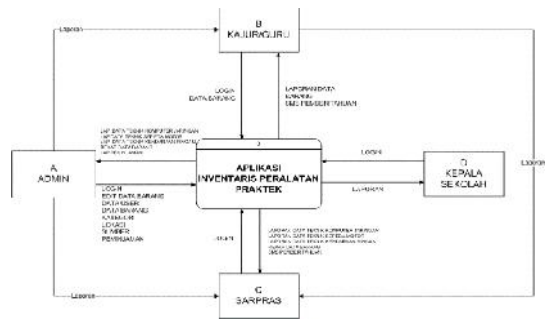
B
KAJUR/GURU

Laporan

LOGIN
DATA BARANG

LAPORAN DATA
BARANG
SMS PEMBERITAHUAN

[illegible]

A
ADMIN

LOGIN
EDIT DATA BARANG
DATA USER
DATA BARANG
KATEGORI
LOKASI
SUMBER
PEMBUATAN

0
APLIKASI
INVENTARIS PERALATAN
PRAKTEK

LOGIN

LAPORAN

D
KEPALA
SEKOLAH

Laporan

LOGIN

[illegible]

C
SARPRAS

Laporan